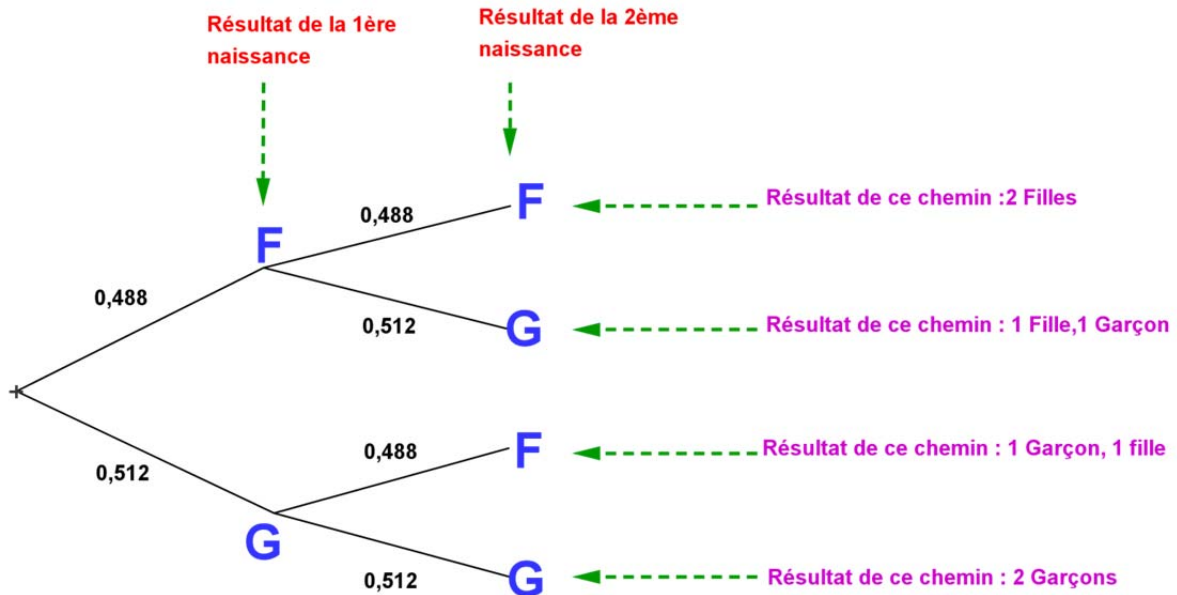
Résultat de la 1ère naissance

Résultat de la 2ème naissance

F

0,488

F

Résultat de ce chemin :2 Filles

0,488

0,512

G

Résultat de ce chemin : 1 Fille,1 Garçon

0,488

F

Résultat de ce chemin : 1 Garçon, 1 fille

0,512

G

0,512

G

Résultat de ce chemin : 2 Garçons